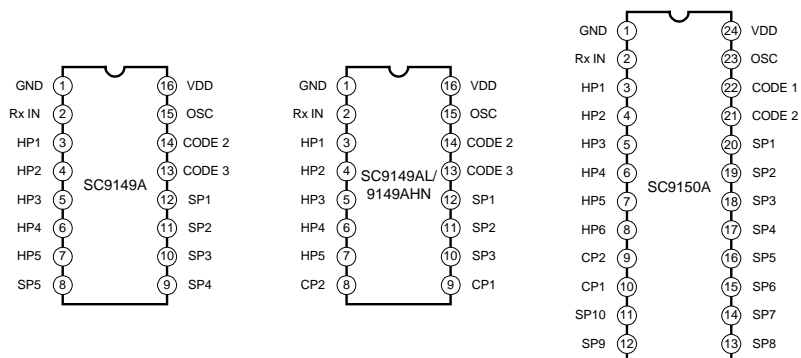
GND 1 16 VDD
Rx IN 2 15 OSC
HP1 3 14 CODE 2
HP2 4 13 CODE 3
HP3 5 12 SP1
HP4 6 11 SP2
HP5 7 10 SP3
SP5 8 9 SP4
SC9149A

GND 1 16 VDD
Rx IN 2 15 OSC
HP1 3 14 CODE 2
HP2 4 13 CODE 3
HP3 5 12 SP1
HP4 6 11 SP2
HP5 7 10 SP3
CP2 8 9 CP1
SC9149AL/ 9149AHN

GND 1 24 VDD
Rx IN 2 23 OSC
HP1 3 22 CODE 1
HP2 4 21 CODE 2
HP3 5 20 SP1
HP4 6 19 SP2
HP5 7 18 SP3
HP6 8 17 SP4
CP2 9 16 SP5
CP1 10 15 SP6
SP10 11 14 SP7
SP9 12 13 SP8
SC9150A